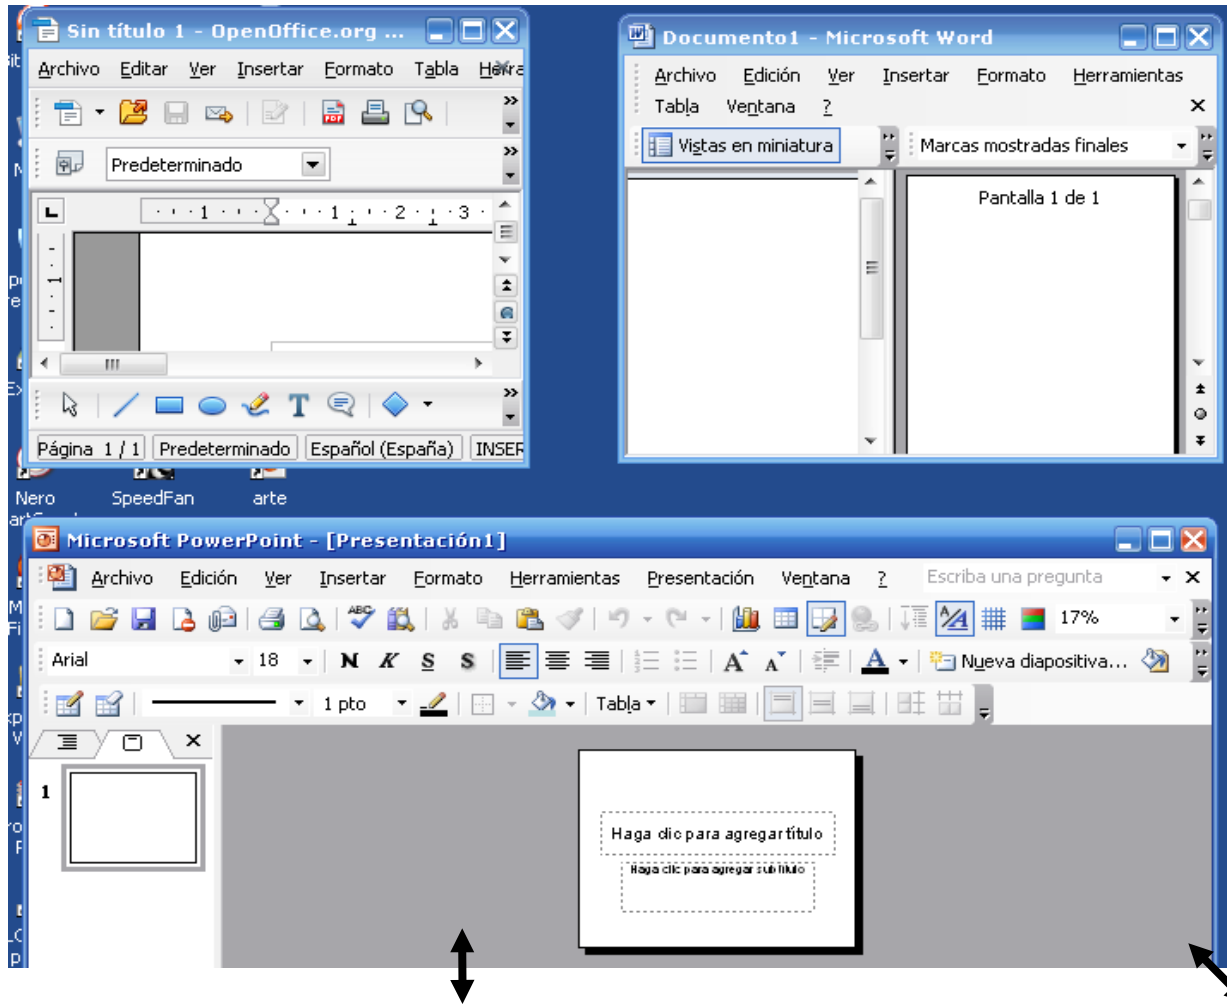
Sin título 1 - OpenOffice.org ...

Archivo Editar Ver Insertar Formato Tabla Herra

Predeterminado

1 · 1 · 2 · 3

Página 1 / 1 | Predeterminado | Español (España) | INSER

Documento1 - Microsoft Word

Archivo Edición Ver Insertar Formato Herramientas
Tabla Ventana ?

Vistas en miniatura

Marcas mostradas finales

Pantalla 1 de 1

Nero

SpeedFan

arte

Microsoft PowerPoint - [Presentación1]

Archivo Edición Ver Insertar Formato Herramientas Presentación Ventana ?

Escriba una pregunta

17%

Arial 18 N K S S

Nueva diapositiva...

1 pto

Tabla

1

Haga clic para agregar título

Haga clic para agregar subtítulo